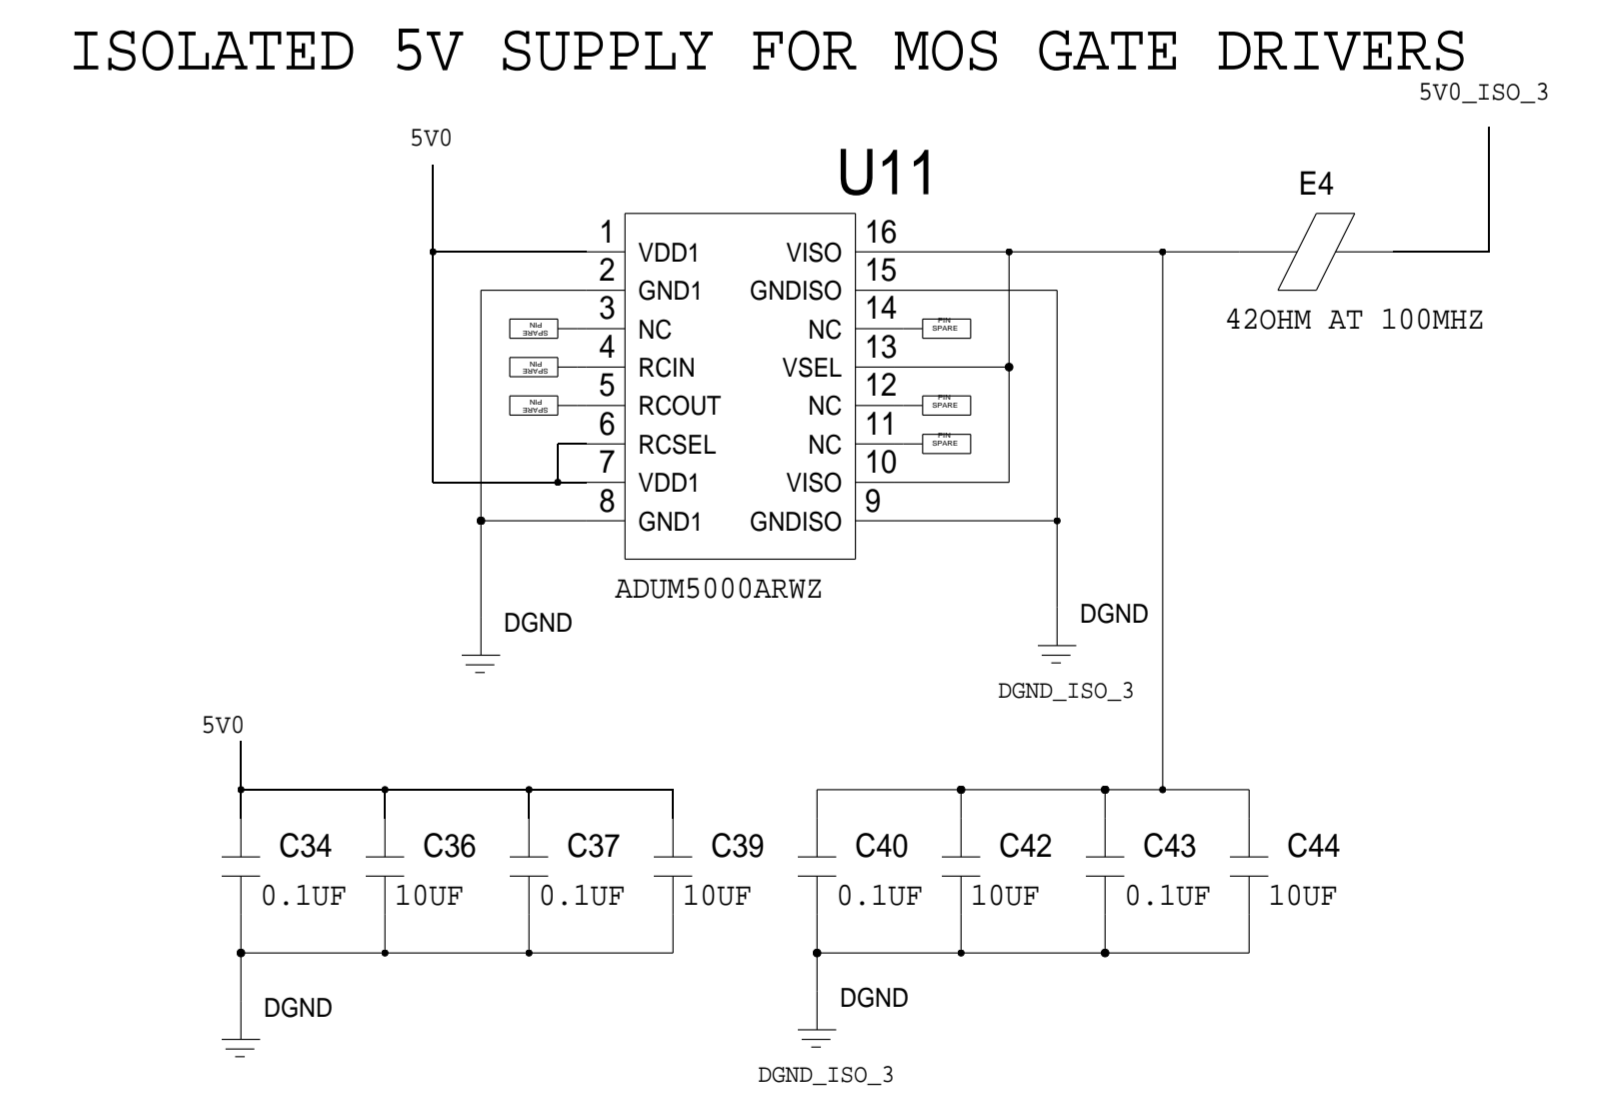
ISOLATED 5V SUPPLY FOR MOS GATE DRIVERS

5V0_ISO_3

5V0

U11

E4

42OHM AT 100MHZ

1 VDD1
2 GND1
3 NC
4 RCIN
5 RCOUT
6 RCSEL
7 VDD1
8 GND1

16 VISO
15 GNDISO
14 NC
13 VSEL
12 NC
11 NC
10 VISO
9 GNDISO

SPARE PIN
SPARE PIN
SPARE PIN
PIN SPARE
PIN SPARE
PIN SPARE

ADUM5000ARWZ

DGND

DGND

DGND_ISO_3

5V0

C34 0.1UF
C36 10UF
C37 0.1UF
C39 10UF

C40 0.1UF
C42 10UF
C43 0.1UF
C44 10UF

DGND

DGND

DGND_ISO_3